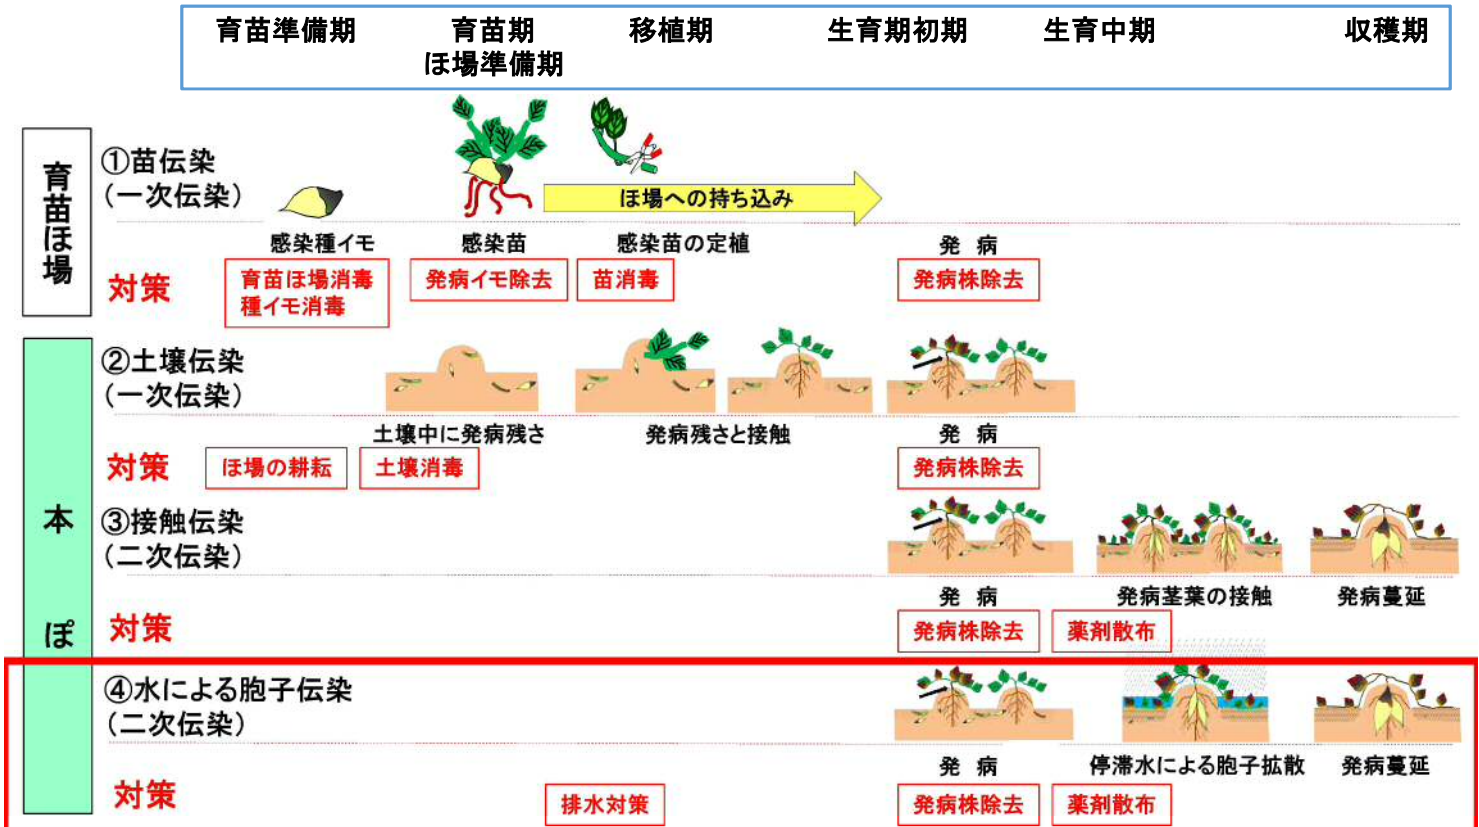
育苗準備期　育苗期 ほ場準備期　移植期　生育期初期　生育中期　収穫期

育苗ほ場

①苗伝染
(一次伝染)

ほ場への持ち込み

感染種イモ　感染苗　感染苗の定植　発 病

対策　育苗ほ場消毒 種イモ消毒　発病イモ除去　苗消毒　発病株除去

本ぽ

②土壌伝染
(一次伝染)

土壌中に発病残さ　発病残さと接触　発 病

対策　ほ場の耕耘　土壌消毒　発病株除去

③接触伝染
(二次伝染)

発 病　発病茎葉の接触　発病蔓延

対策　発病株除去　薬剤散布

④水による胞子伝染
(二次伝染)

発 病　停滞水による胞子拡散　発病蔓延

対策　排水対策　発病株除去　薬剤散布